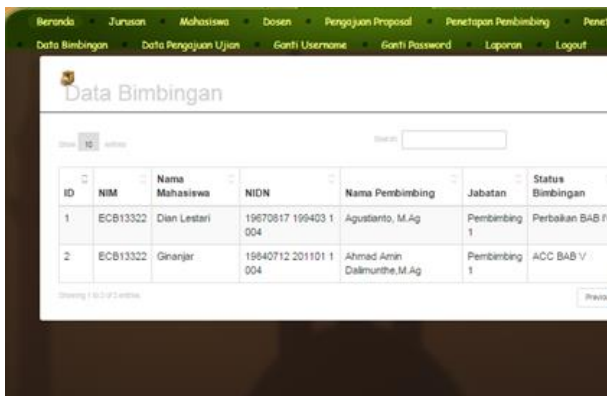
Beranda Jurusan Mahasiswa Dosen Pengajuan Proposal Penetapan Pembimbing Penet

Data Bimbingan Data Pengajuan Ujian Ganti Username Ganti Password Laporan Logout

Data Bimbingan

Show 10 entries

Search:

| ID | NIM | Nama Mahasiswa | NIDN | Nama Pembimbing | Jabatan | Status Bimbingan |
|---|---|---|---|---|---|---|
| 1 | ECB13322 | Dian Lestari | 19670817 199403 1 004 | Agustianto, M.Ag | Pembimbing 1 | Perbaikan BAB I' |
| 2 | ECB13322 | Ginanjar | 19640712 201101 1 004 | Ahmad Amin Dalimunthe,M.Ag | Pembimbing 1 | ACC BAB V |

Showing 1 to 2 of 2 entries

Previo